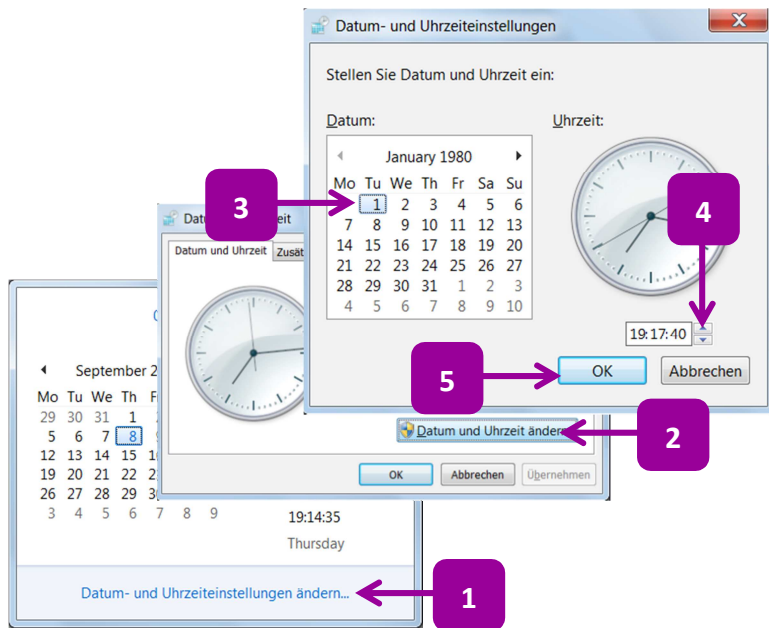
Datum- und Uhrzeiteinstellungen

Stellen Sie Datum und Uhrzeit ein:

Datum:

January 1980

| Mo | Tu | We | Th | Fr | Sa | Su |
|---|---|---|---|---|---|---|
| 31 | 1 | 2 | 3 | 4 | 5 | 6 |
| 7 | 8 | 9 | 10 | 11 | 12 | 13 |
| 14 | 15 | 16 | 17 | 18 | 19 | 20 |
| 21 | 22 | 23 | 24 | 25 | 26 | 27 |
| 28 | 29 | 30 | 31 | 1 | 2 | 3 |
| 4 | 5 | 6 | 7 | 8 | 9 | 10 |

Uhrzeit:

19:17:40

OK

Abbrechen

3

4

5

2

1

Datu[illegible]

Datum und Uhrzeit

Zusät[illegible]

Datum und Uhrzeit änder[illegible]

OK

Abbrechen

Übernehmen

September 2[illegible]

| Mo | Tu | We | Th | F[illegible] |
|---|---|---|---|---|
| 29 | 30 | 31 | 1 | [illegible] |
| 5 | 6 | 7 | 8 | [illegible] |
| 12 | 13 | 14 | 15 | 1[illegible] |
| 19 | 20 | 21 | 22 | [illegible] |
| 26 | 27 | 28 | 29 | 30 |
| 3 | 4 | 5 | 6 | 7 |

8 9

19:14:35

Thursday

Datum- und Uhrzeiteinstellungen ändern...